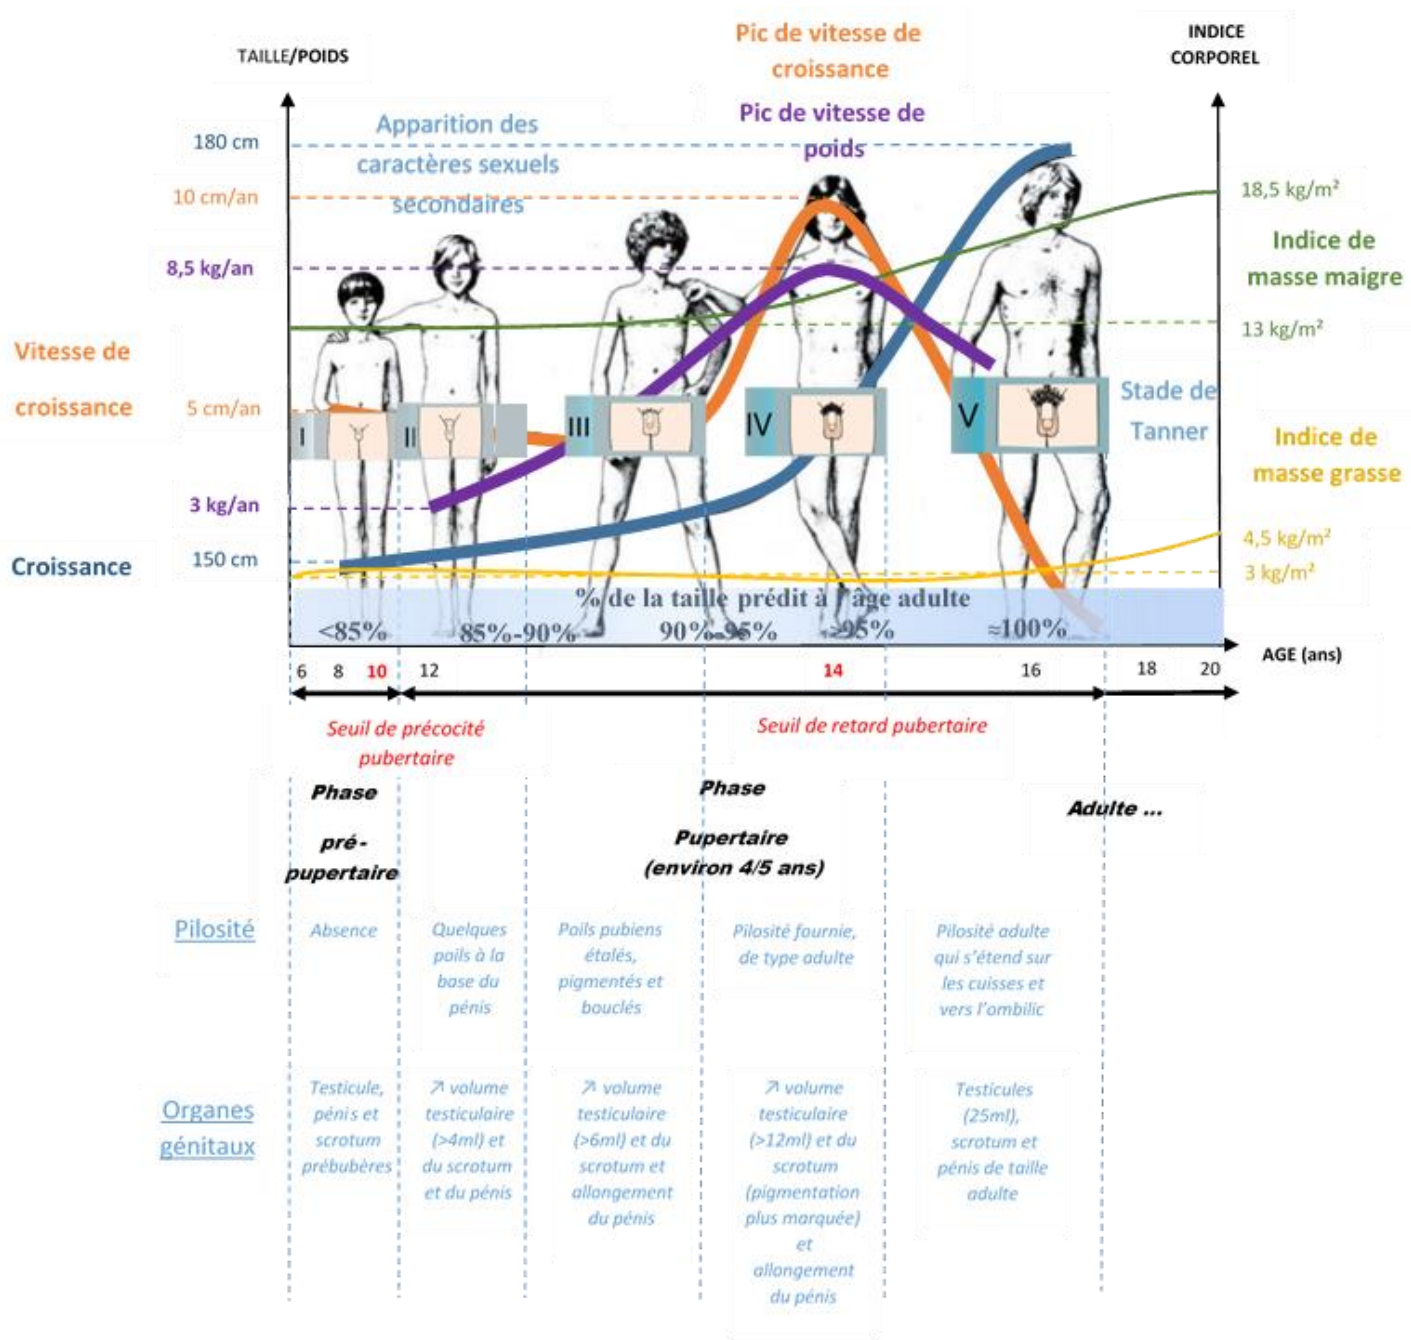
TAILLE/POIDS

Pic de vitesse de croissance

Pic de vitesse de poids

INDICE CORPOREL

180 cm

Apparition des caractères sexuels secondaires

10 cm/an

18,5 kg/m²

Indice de masse maigre

8,5 kg/an

13 kg/m²

Vitesse de croissance

5 cm/an

I

II

III

IV

V

Stade de Tanner

Indice de masse grasse

3 kg/an

4,5 kg/m²

Croissance

150 cm

3 kg/m²

% de la taille prédit à l'âge adulte

<85%

85%-90%

90%-95%

>95%

≈100%

AGE (ans)

6 8 10 12 14 16 18 20

Seuil de précocité pubertaire

Seuil de retard pubertaire

Phase pré-pupertaire

Phase Pupertaire (environ 4/5 ans)

Adulte ...

Pilosité

Absence

Quelques poils à la base du pénis

Poils pubiens étalés, pigmentés et bouclés

Pilosité fournie, de type adulte

Pilosité adulte qui s'étend sur les cuisses et vers l'ombilic

Organes génitaux

Testicule, pénis et scrotum prébubères

↗ volume testiculaire (>4ml) et du scrotum et du pénis

↗ volume testiculaire (>6ml) et du scrotum et allongement du pénis

↗ volume testiculaire (>12ml) et du scrotum (pigmentation plus marquée) et allongement du pénis

Testicules (25ml), scrotum et pénis de taille adulte